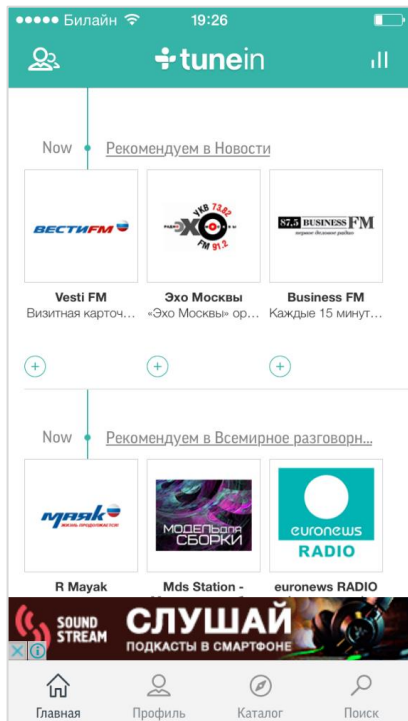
●●●●● Билайн 19:26

tunein

Now Рекомендуем в Новости

ВЕСТИFM

УКВ 73.82 ЭХО FM 91.2

87.5 BUSINESS FM первое деловое радио

Vesti FM
Визитная карточ...

Эхо Москвы
«Эхо Москвы» ор...

Business FM
Каждые 15 минут...

Now Рекомендуем в Всемирное разговорн...

маяк жизнь продолжается

МОДЕЛЬная СБОРКИ

euronews RADIO

R Mayak

Mds Station -

euronews RADIO

SOUND STREAM СЛУШАЙ ПОДКАСТЫ В СМАРТФОНЕ

Главная Профиль Каталог Поиск